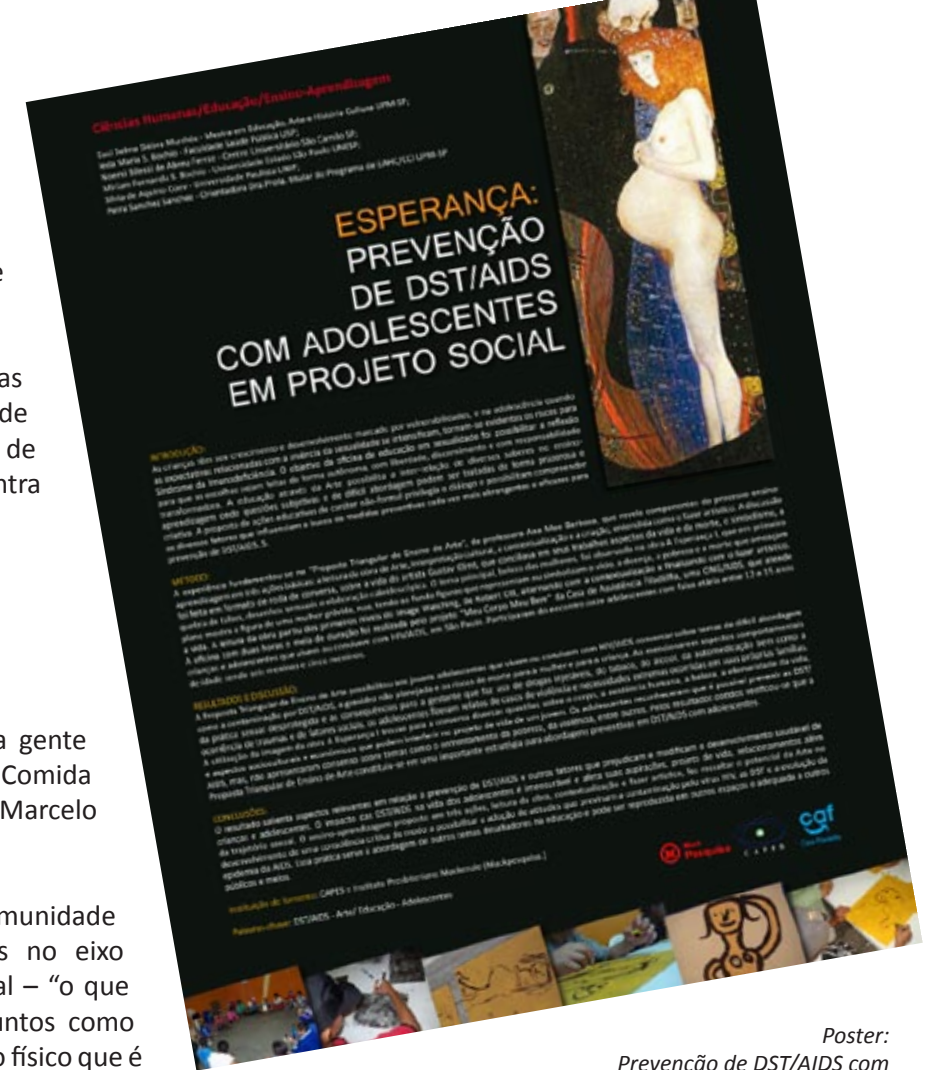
e

as
de
de
ntra

a gente
Comida
Marcelo

munidade
s no eixo
al – "o que
untos como
o físico que é

Ciências Humanas/Educação/Ensino-Aprendizagem

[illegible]

ESPERANÇA:
PREVENÇÃO
DE DST/AIDS
COM ADOLESCENTES
EM PROJETO SOCIAL

INTRODUÇÃO:
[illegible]

MÉTODO:
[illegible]

RESULTADOS E DISCUSSÃO:
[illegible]

CONCLUSÕES:
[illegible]

Instituição de fomento: CAPES e Instituto Presbiteriano Mackenzie (Mackpesquisa).

Palavras-chave: DST/AIDS - Arte/ Educação - Adolescentes

Mack Pesquisa

CAPES

caf

Poster:
Prevenção de DST/AIDS com